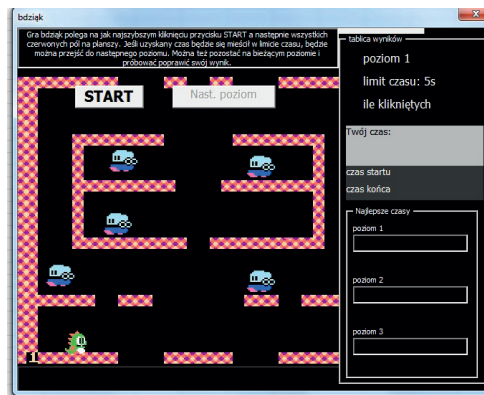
bdziąk

Gra bdziąk polega na jak najszybszym kliknięciu przycisku START a następnie wszystkich czerwonych pól na planszy. Jeśli uzyskany czas będzie się mieścił w limicie czasu, będzie można przejść do następnego poziomu. Można też pozostać na bieżącym poziomie i próbować poprawić swój wynik.

START

Nast. poziom

1

tablica wyników

poziom 1

limit czasu: 5s

ile klikniętych

Twój czas:

czas startu

czas końca

Najlepsze czasy

poziom 1

poziom 2

poziom 3